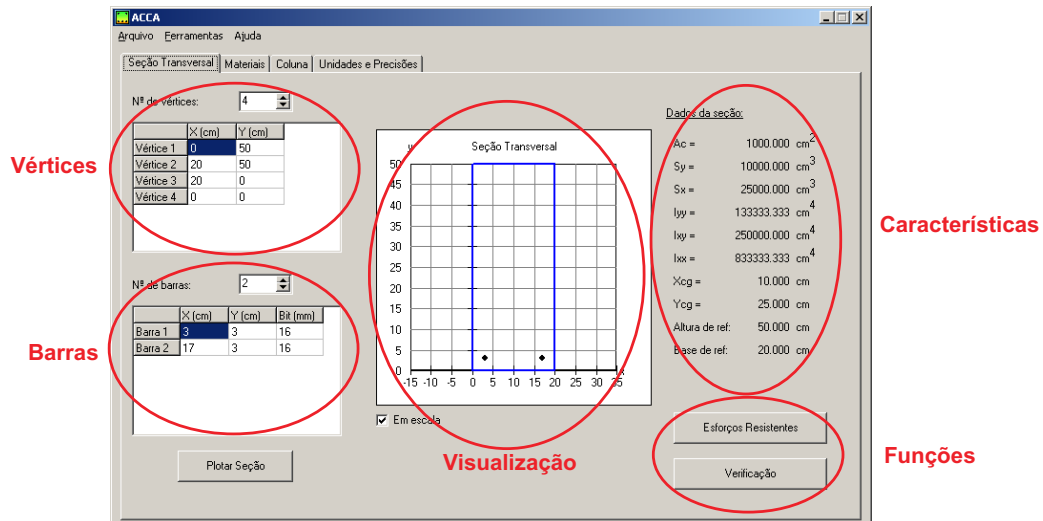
ACCA

Arquivo Ferramentas Ajuda

Seção Transversal | Materiais | Coluna | Unidades e Precisões

Nº de vértices: 4

| | X (cm) | Y (cm) |
|---|---|---|
| Vértice 1 | 0 | 50 |
| Vértice 2 | 20 | 50 |
| Vértice 3 | 20 | 0 |
| Vértice 4 | 0 | 0 |

Vértices

Nº de barras: 2

| | X (cm) | Y (cm) | Bit (mm) |
|---|---|---|---|
| Barra 1 | 3 | 3 | 16 |
| Barra 2 | 17 | 3 | 16 |

Barras

Plotar Seção

Seção Transversal

y
50
45
40
35
30
25
20
15
10
5
0
-15 -10 -5 0 5 10 15 20 25 30 35
x

Em escala

Visualização

Dados da seção:

Ac = 1000.000 $cm^2$
Sy = 10000.000 $cm^3$
Sx = 25000.000 $cm^3$
Iyy = 133333.333 $cm^4$
Ixy = 250000.000 $cm^4$
Ixx = 833333.333 $cm^4$
Xcg = 10.000 cm
Ycg = 25.000 cm
Altura de ref: 50.000 cm
Base de ref: 20.000 cm

Características

Esforços Resistentes

Verificação

Funções